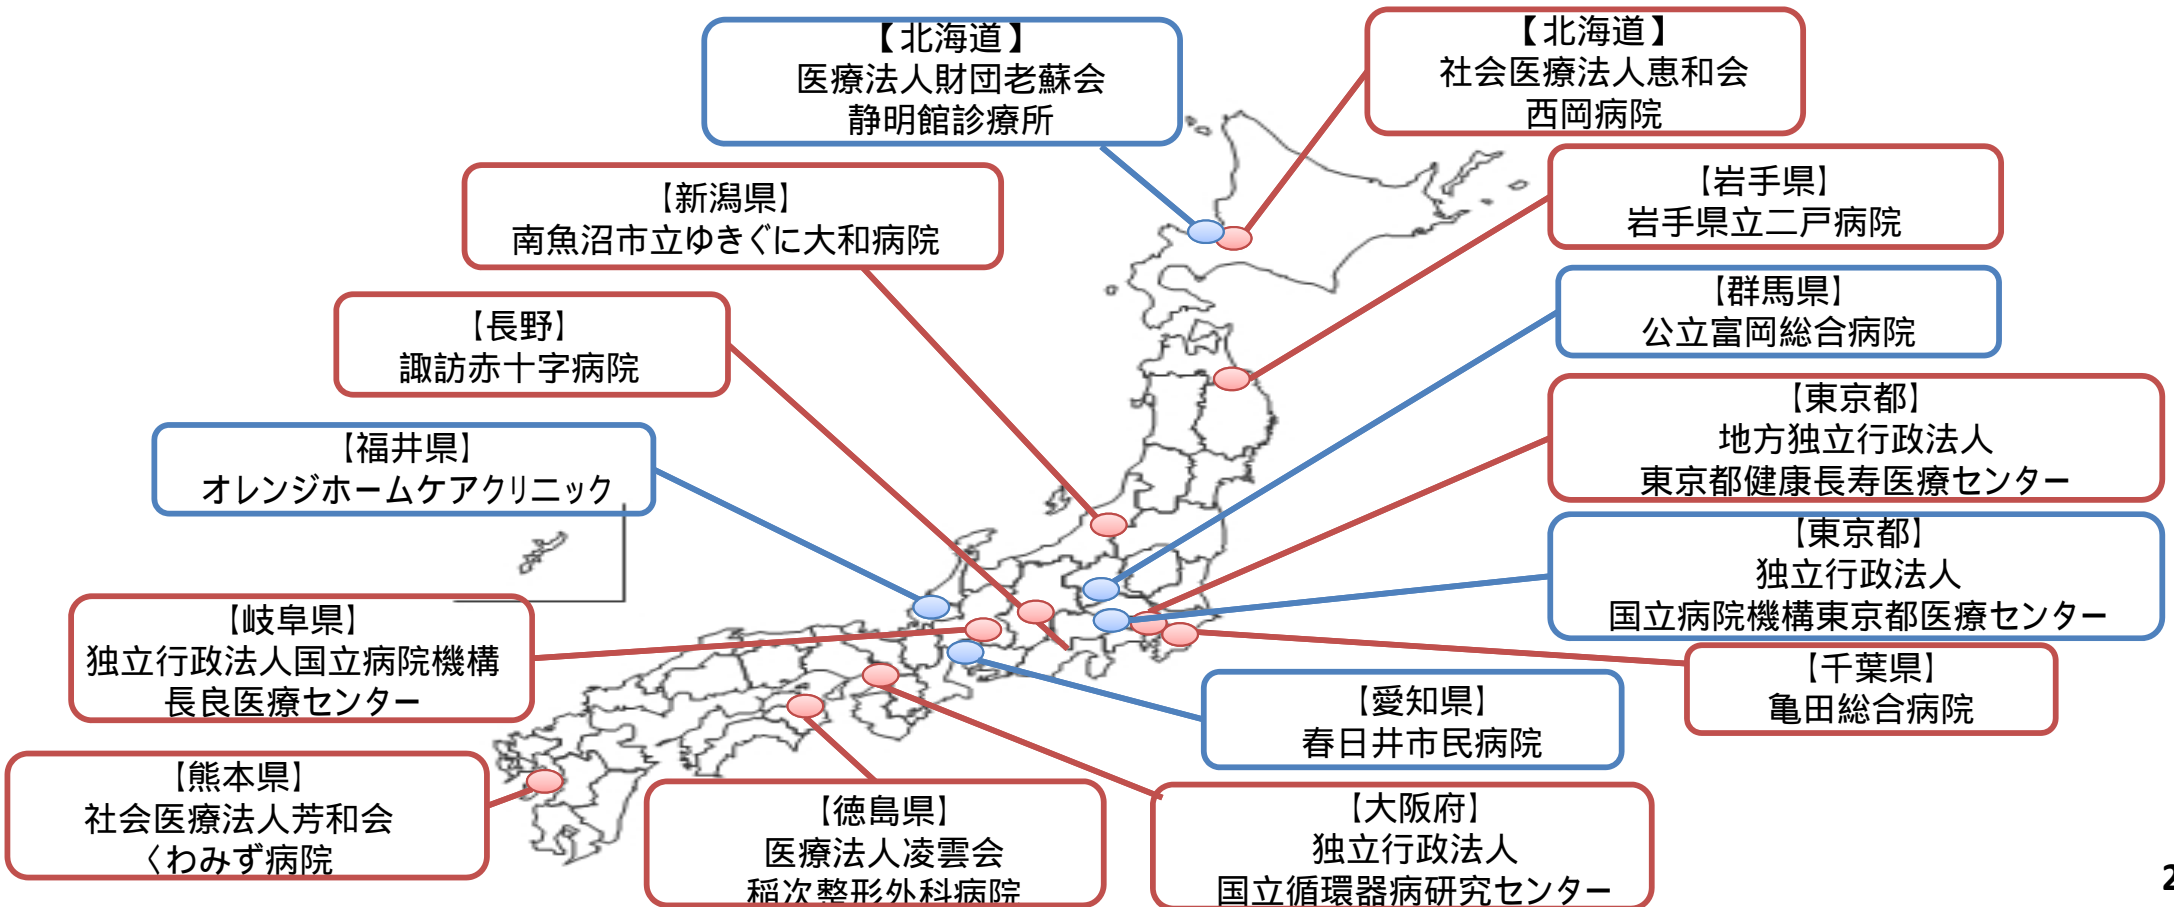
【北海道】
医療法人財団老蘇会
静明館診療所

【北海道】
社会医療法人恵和会
西岡病院

【新潟県】
南魚沼市立ゆきぐに大和病院

【岩手県】
岩手県立二戸病院

【群馬県】
公立富岡総合病院

【長野】
諏訪赤十字病院

【東京都】
地方独立行政法人
東京都健康長寿医療センター

【福井県】
オレンジホームケアクリニック

【東京都】
独立行政法人
国立病院機構東京都医療センター

【岐阜県】
独立行政法人国立病院機構
長良医療センター

【千葉県】
亀田総合病院

【愛知県】
春日井市民病院

【熊本県】
社会医療法人芳和会
くわみず病院

【徳島県】
医療法人凌雲会
稲次整形外科病院

【大阪府】
独立行政法人
国立循環器病研究センター

2